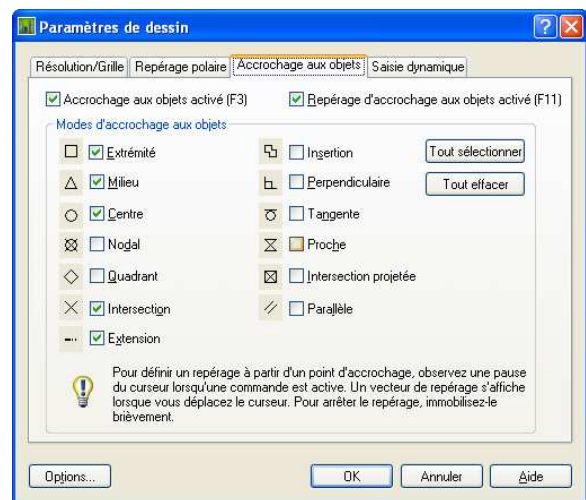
Paramètres de dessin

Résolution/Grille | Repérage polaire | Accrochage aux objets | Saisie dynamique

Accrochage aux objets activé (F3)
Repérage d'accrochage aux objets activé (F11)

Modes d'accrochage aux objets

Extrémité
Milieu
Centre
Nodal
Quadrant
Intersection
Extension

Insertion
Perpendiculaire
Tangente
Proche
Intersection projetée
Parallèle

Tout sélectionner
Tout effacer

Pour définir un repérage à partir d'un point d'accrochage, observez une pause du curseur lorsqu'une commande est active. Un vecteur de repérage s'affiche lorsque vous déplacez le curseur. Pour arrêter le repérage, immobilisez-le brièvement.

Options...
OK
Annuler
Aide